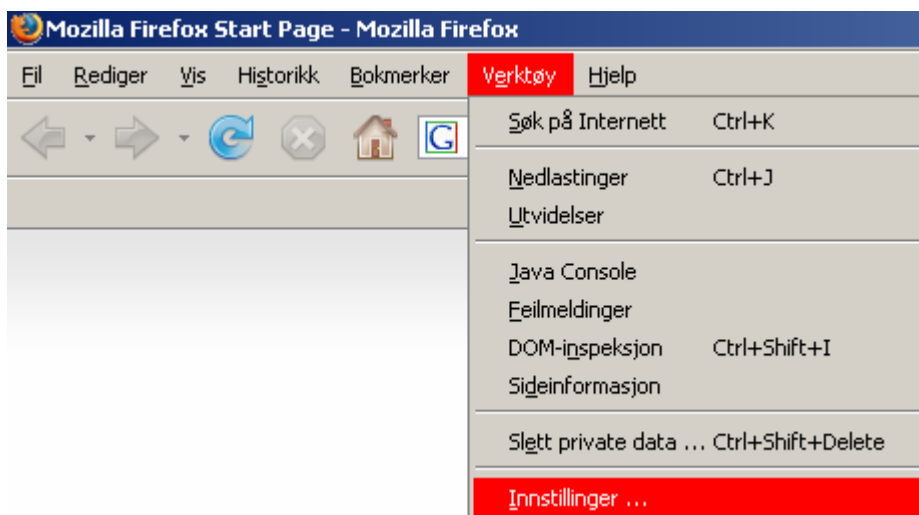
Mozilla Firefox Start Page - Mozilla Firefox

Fil Rediger Vis Historikk Bokmerker Verktøy Hjelp

G

Søk på Internett Ctrl+K

Nedlastinger Ctrl+J
Utvidelser

Java Console
Feilmeldinger
DOM-inspeksjon Ctrl+Shift+I
Sideinformasjon

Slett private data ... Ctrl+Shift+Delete

Innstillinger ...